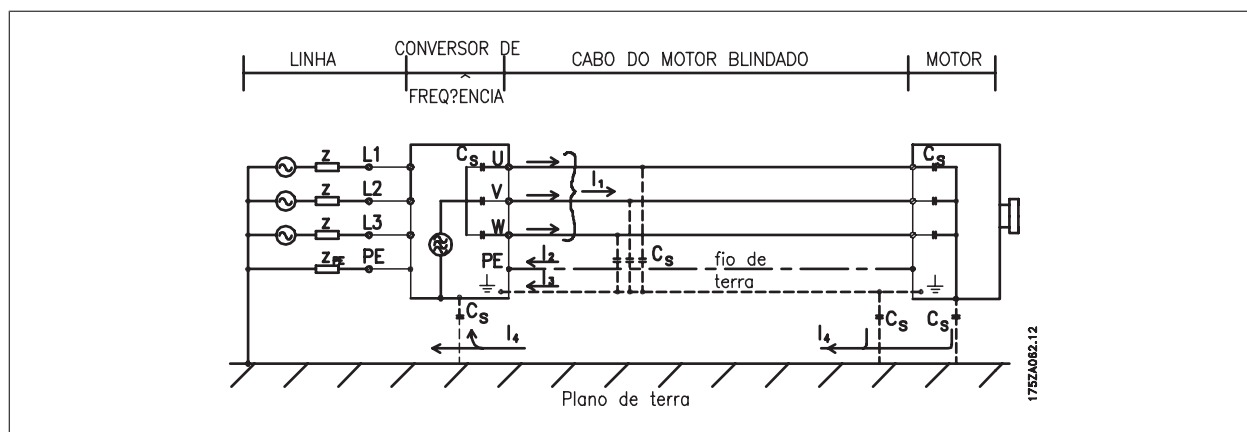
LINHA
CONVERSOR DE
^
FREQ?ENCIA
CABO DO MOTOR BLINDADO
MOTOR

Z
L1
Z
L2
Z
L3
$Z_{PE}$
PE
$C_S$
U
V
W
$I_1$
PE
$I_2$
$I_3$
$C_S$
fio de
terra
$C_S$
$C_S$
$I_4$
$I_4$
$C_S$
$C_S$
Plano de terra
175ZA062.12